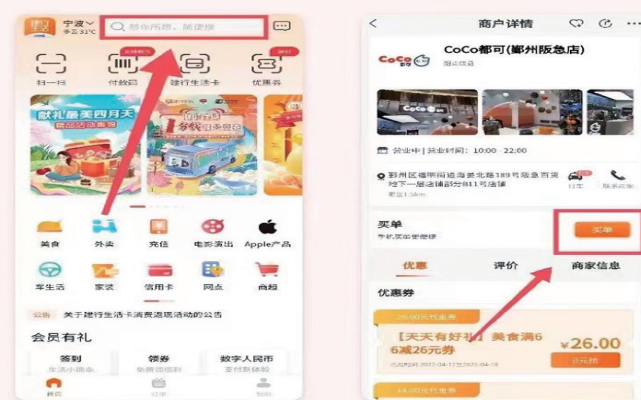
宁波
多云 31°C
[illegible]
扫一扫
付款码
建行生活卡
优惠券
献礼最美四月天
美食
外卖
充值
电影演出
Apple产品
车生活
家装
信用卡
网点
商超
公告 关于建行生活卡消费返现活动的公告
会员有礼
签到
领券
数字人民币
首页

商户详情
CoCo都可(鄞州阪急店)
营业中 | 营业时间：10:00 - 22:00
鄞州区福明街道海晏北路189号阪急百货地下一层商铺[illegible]11号店铺
买单
买单
优惠
评价
商家信息
优惠券
【天天有好礼】美食满66减26元券
¥26.00
立即抢